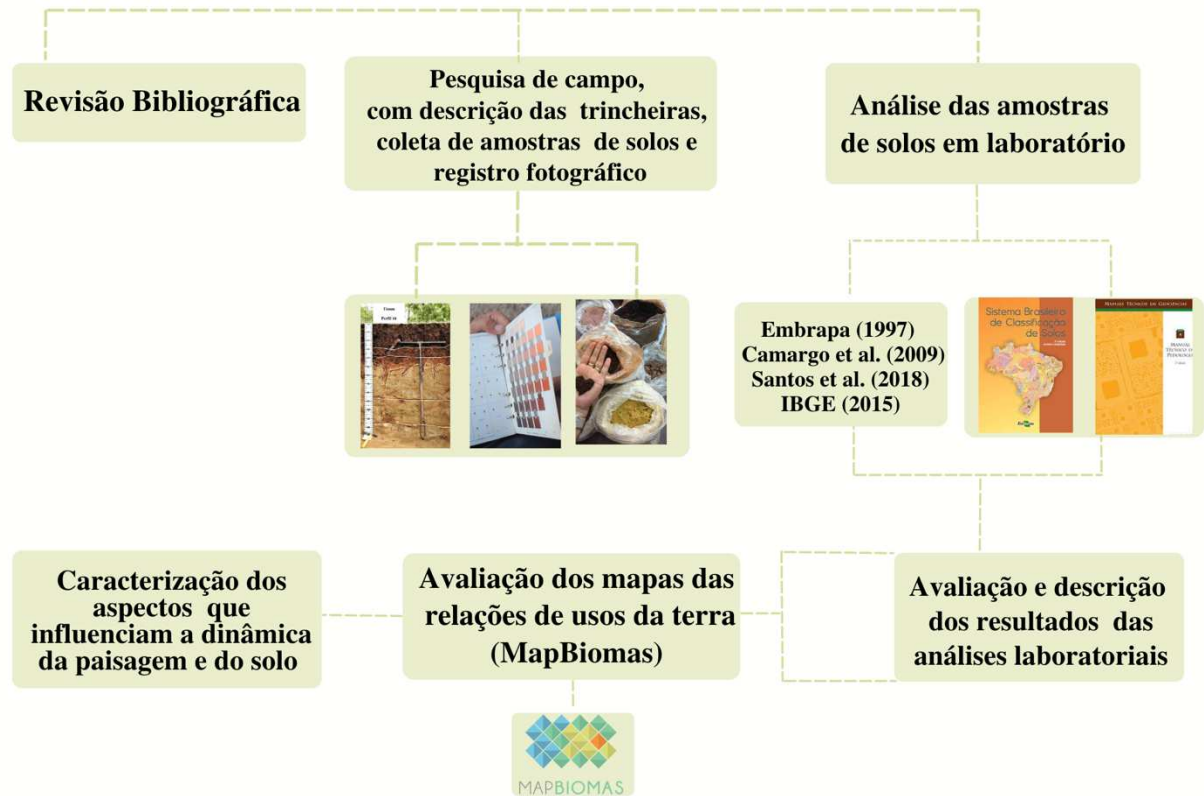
Revisão Bibliográfica

Pesquisa de campo, com descrição das trincheiras, coleta de amostras de solos e registro fotográfico

Análise das amostras de solos em laboratório

Embrapa (1997)
Camargo et al. (2009)
Santos et al. (2018)
IBGE (2015)

Sistema Brasileiro de Classificação de Solos

Manuais Técnicos em Geociências

Manual Técnico de Pedologia

Caracterização dos aspectos que influenciam a dinâmica da paisagem e do solo

Avaliação dos mapas das relações de usos da terra (MapBiomas)

Avaliação e descrição dos resultados das análises laboratoriais

MAPBIOMAS